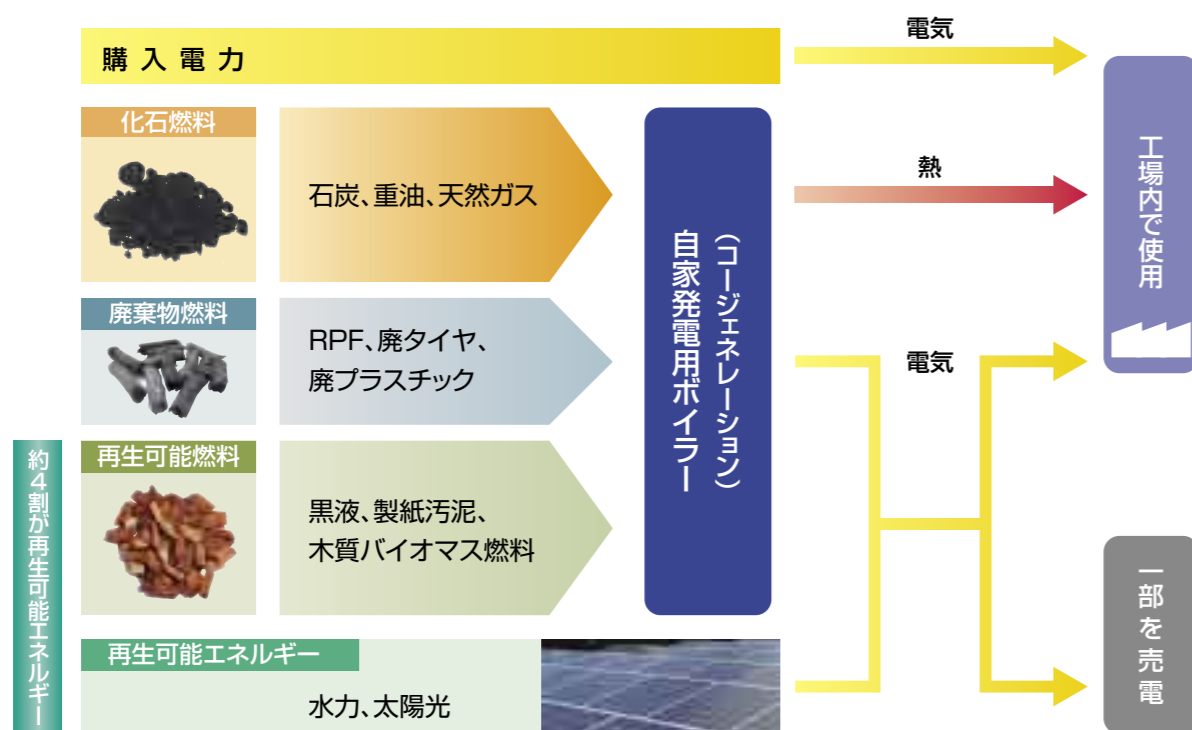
購入電力

化石燃料

石炭、重油、天然ガス

廃棄物燃料

RPF、廃タイヤ、廃プラスチック

再生可能燃料

黒液、製紙汚泥、木質バイオマス燃料

約4割が再生可能エネルギー

再生可能エネルギー

水力、太陽光

自家発電用ボイラー（コージェネレーション）

電気

熱

電気

工場内で使用

一部を売電